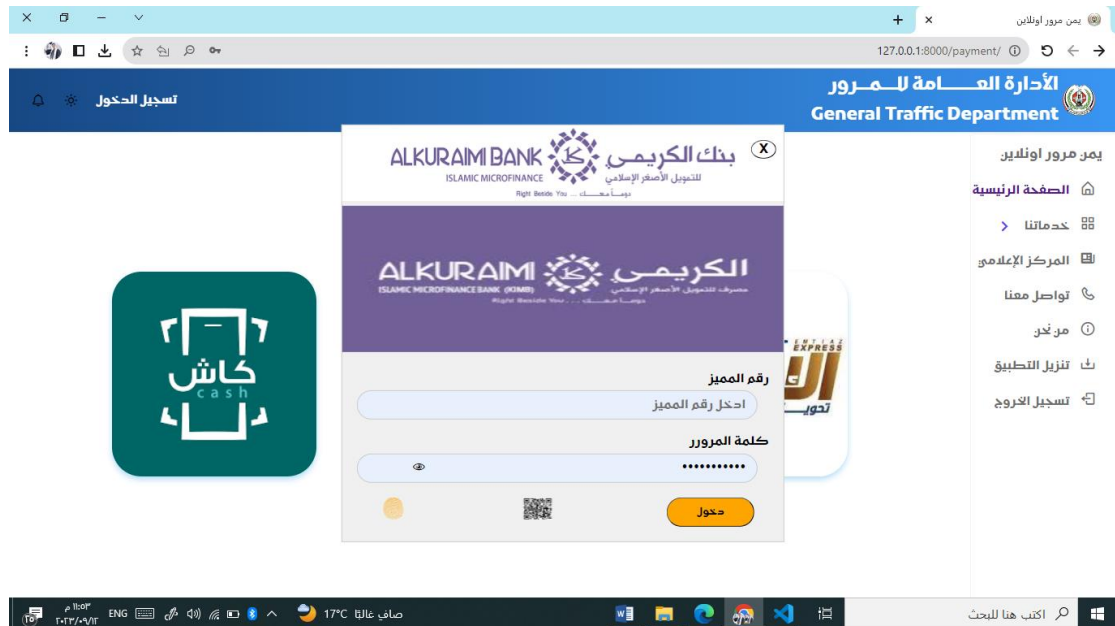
يمن مرور اونلاين
127.0.0.1:8000/payment/

الأدارة العـــامة للـــمـــرور
General Traffic Department
تسجيل الدخول

يمن مرور اونلاين
الصفحة الرئيسية
خدماتنا
المركز الإعلامي
تواصل معنا
من نحن
تنزيل التطبيق
تسجيل الخروج

X
ALKURAIMI BANK
بنك الكريمي
ISLAMIC MICROFINANCE
للتمويل الأصغر الإسلامي
Right Beside You ... دوماً معك

ALKURAIMI
الكريمي
ISLAMIC MICROFINANCE BANK (KIMB)
مصرف للتمويل الأصغر الإسلامي
Right Beside You ... دوماً معك

رقم المميز
ادخل رقم المميز
كلمة المرور
•••••••••••
دخول

كاش
cash

EXPRESS
تحويـ

اكتب هنا للبحث
صافٍ غالبًا 17°C
ENG
١١:٠٣ م
٢٠٢٣/٠٩/١٢